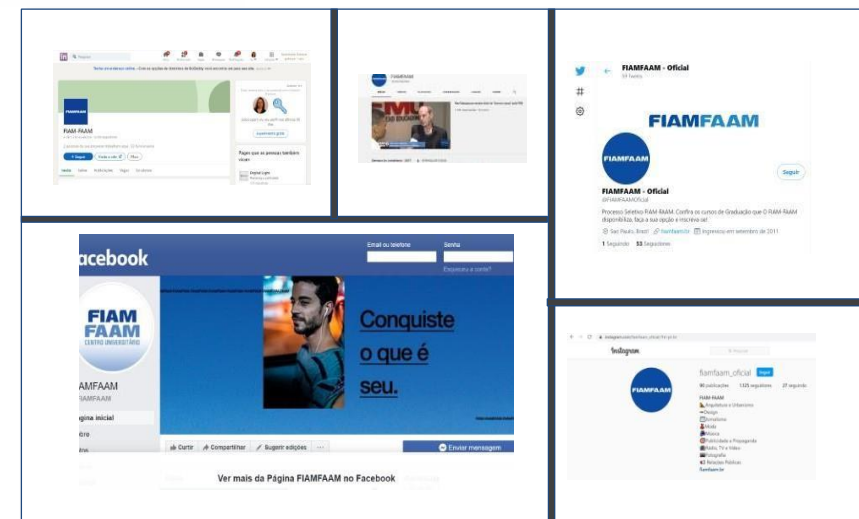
FIAM FAAM

Seguir

FIAMFAAM - Oficial

FIAMFAAM

FIAMFAAM

FIAMFAAM - Oficial

@FIAMFAAMOficial

Processo Seletivo FIAM-FAAM. Confira os cursos de Graduação que O FIAM-FAAM disponibiliza, faça a sua opção e inscreva-se!

São Paulo, Brasil fiamfaam.br Ingressou em setembro de 2011

1 Seguindo 53 Seguidores

Seguir

acebook

Email ou telefone

Senha

Esqueceu a conta?

FIAM FAAM CENTRO UNIVERSITÁRIO

AMFAAM

AMFAAM

ágina inicial

Conquiste o que é seu.

Curtir

Compartilhar

Sugerir edições

Enviar mensagem

Ver mais da Página FIAMFAAM no Facebook

Instagram

fiamfaam_oficial

Seguir

FIAMFAAM

FIAM-FAAM

Arquitetura e Urbanismo

Design

Jornalismo

Moda

Música

Publicidade e Propaganda

Rádio, TV e Vídeo

Fotografia

Relações Públicas

fiamfaam.br